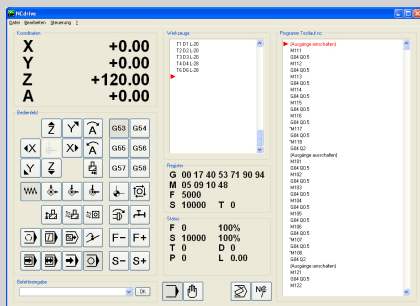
NCdrive
Datei Bearbeiten Steuerung ?

Koordinaten
X +0.00
Y +0.00
Z +120.00
A +0.00

Bedienfeld
G53 G64
G55 G56
G57 G58
F- F+
S- S+

Befehlseingabe
OK

Werkzeuge
T1 D1 L-20
T2 D2 L-20
T3 D3 L-20
T4 D4 L-20
T5 D5 L-20

Register
G 00 17 40 53 71 90 94
M 05 09 10 48
F 5000
S 10000 T 0

Status
F 0 100%
S 10000 100%
T 0 D 0
P 0 L 0.00

Programm Testfeld.nc
[Ausgange einschalten]
M111
G04 Q0.5
M112
G04 Q0.5
M113
G04 Q0.5
M114
G04 Q0.5
M115
G04 Q0.5
M116
G04 Q0.5
M117
G04 Q0.5
M118
G04 Q2
[Ausgange ausschalten]
M101
G04 Q0.5
M102
G04 Q0.5
M103
G04 Q0.5
M104
G04 Q0.5
M105
G04 Q0.5
M106
G04 Q0.5
M107
G04 Q0.5
M108
G04 Q2
[Ausgange einschalten]
M121
G04 Q0.5
M122